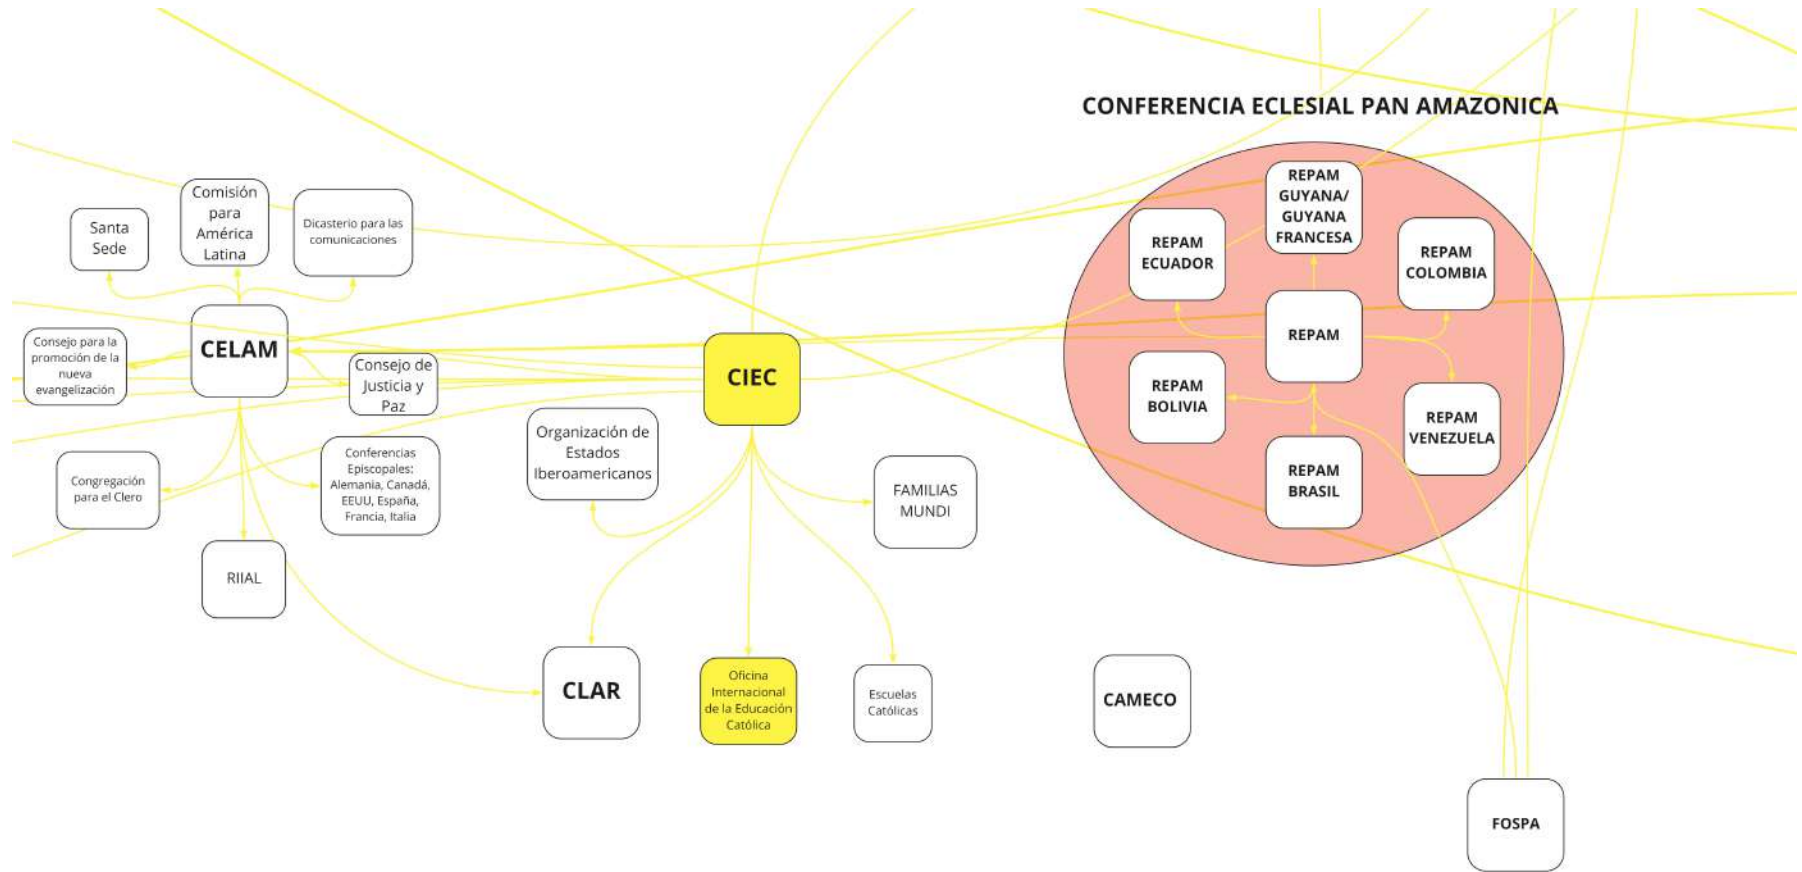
CONFERENCIA ECLESIAL PAN AMAZONICA

Santa Sede

Comisión para América Latina

Dicasterio para las comunicaciones

Consejo para la promoción de la nueva evangelización

CELAM

Consejo de Justicia y Paz

Congregación para el Clero

Conferencias Episcopales: Alemania, Canadá, EEUU, España, Francia, Italia

RIIAL

Organización de Estados Iberoamericanos

CIEC

FAMILIAS MUNDI

CLAR

Oficina Internacional de la Educación Católica

Escuelas Católicas

CAMECO

REPAM GUYANA/ GUYANA FRANCESA

REPAM ECUADOR

REPAM COLOMBIA

REPAM

REPAM BOLIVIA

REPAM VENEZUELA

REPAM BRASIL

FOSPA